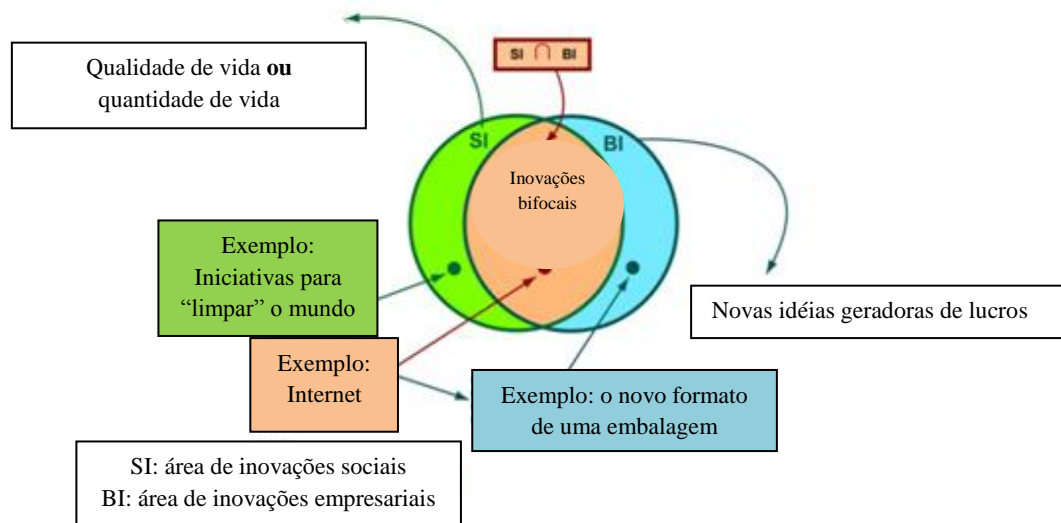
Qualidade de vida **ou** quantidade de vida

SI $\cap$ BI

SI

BI

Inovações bifocais

Exemplo: Iniciativas para “limpar” o mundo

Novas idéias geradoras de lucros

Exemplo: Internet

Exemplo: o novo formato de uma embalagem

SI: área de inovações sociais
BI: área de inovações empresariais